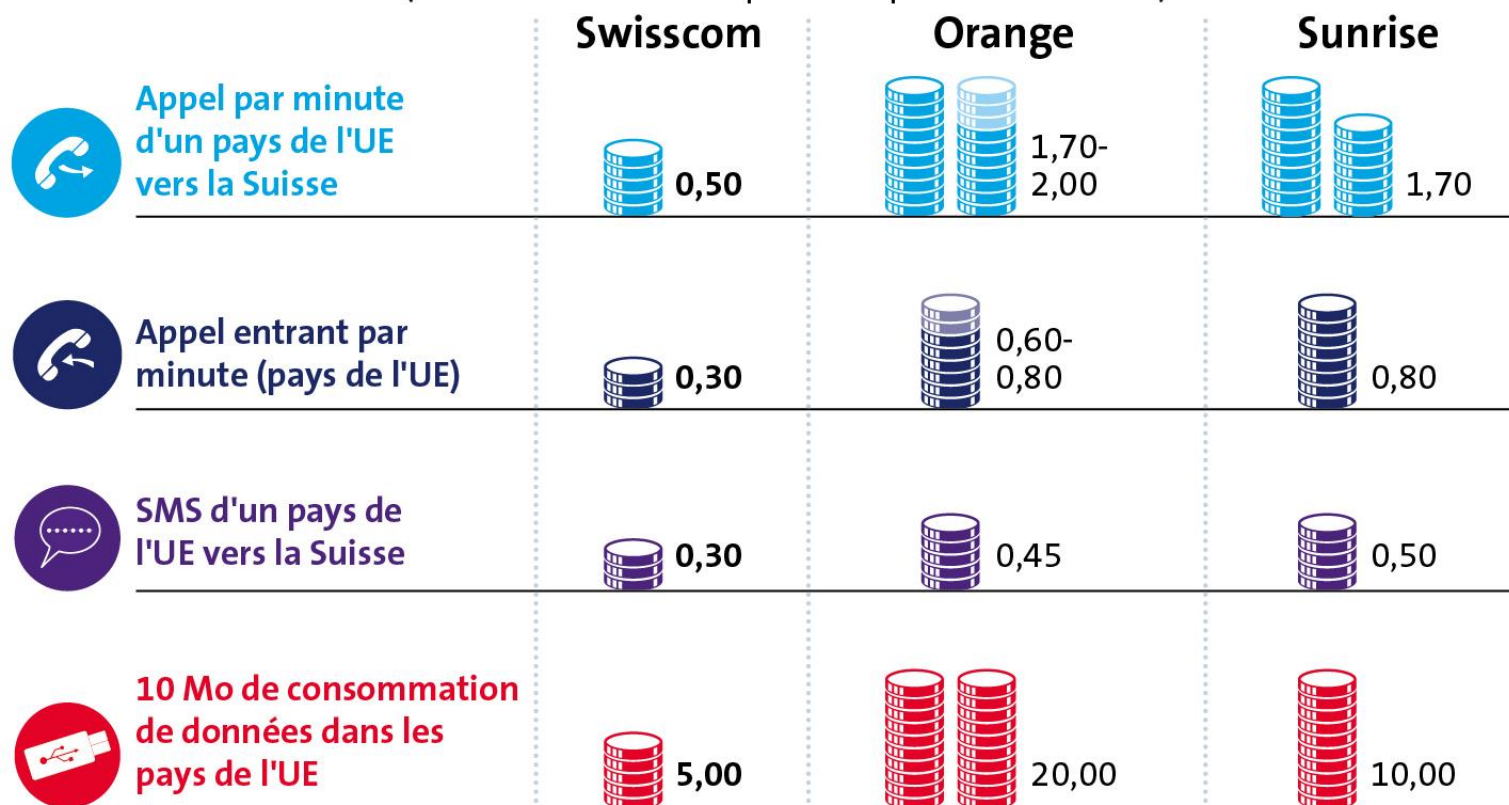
| | Swisscom | Orange | Sunrise |
|---|---|---|---|
| Appel par minute d'un pays de l'UE vers la Suisse | 0,50 | 1,70-2,00 | 1,70 |
| Appel entrant par minute (pays de l'UE) | 0,30 | 0,60-0,80 | 0,80 |
| SMS d'un pays de l'UE vers la Suisse | 0,30 | 0,45 | 0,50 |
| 10 Mo de consommation de données dans les pays de l'UE | 5,00 | 20,00 | 10,00 |